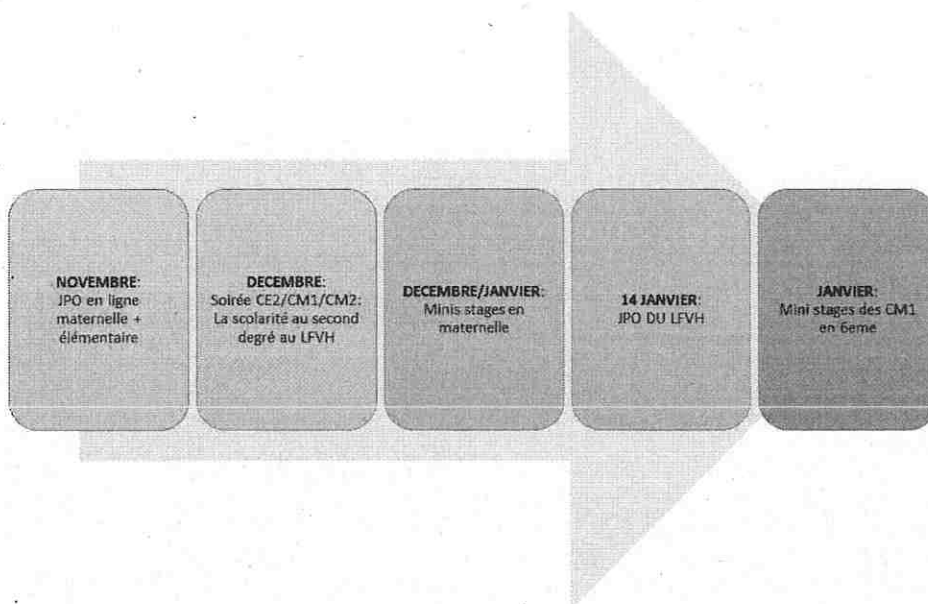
**NOVEMBRE:**
JPO en ligne maternelle + élémentaire

**DECEMBRE:**
Soirée CE2/CM1/CM2: La scolarité au second degré au LFVH

**DECEMBRE/JANVIER:**
Minis stages en maternelle

**14 JANVIER:**
JPO DU LFVH

**JANVIER:**
Mini stages des CM1 en 6eme